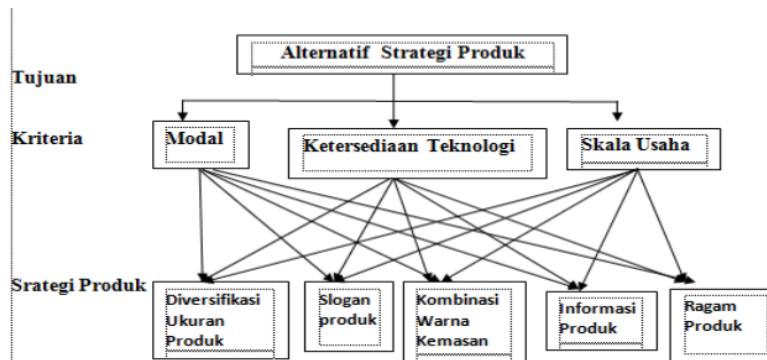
Alternatif Strategi Produk

Tujuan

Kriteria

Modal

Ketersediaan Teknologi

Skala Usaha

Srategi Produk

Diversifikasi Ukuran Produk

Slogan produk

Kombinasi Warna Kemasan

Informasi Produk

Ragam Produk